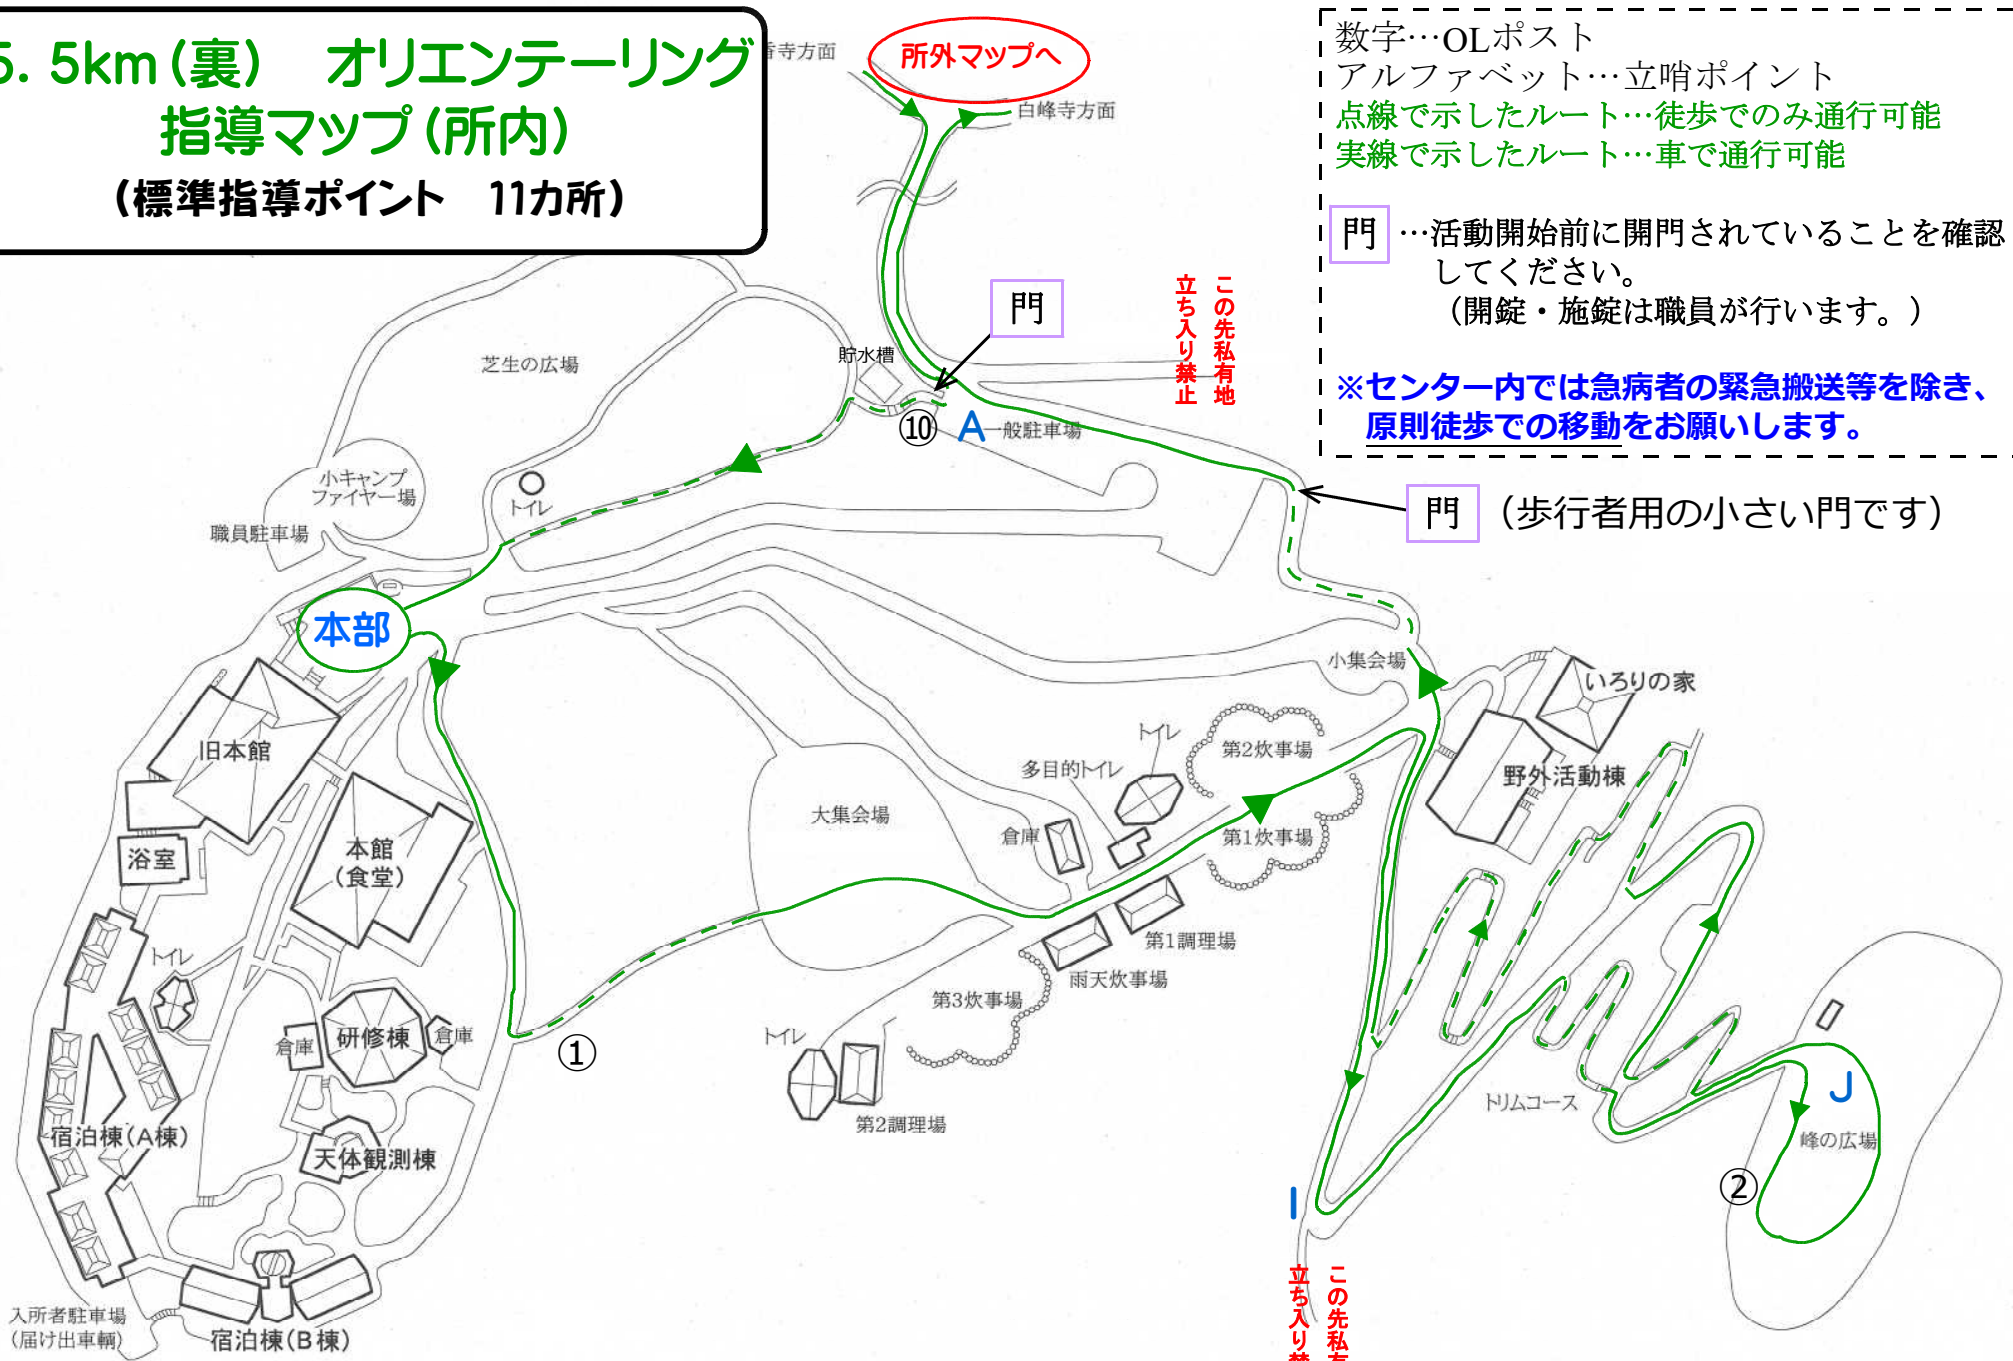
5. 5km（裏）　オリエンテーリング
指導マップ（所内）
（標準指導ポイント　11カ所）

数字…OLポスト
アルファベット…立哨ポイント
点線で示したルート…徒歩でのみ通行可能
実線で示したルート…車で通行可能

門 …活動開始前に開門されていることを確認してください。
（開錠・施錠は職員が行います。）

※センター内では急病者の緊急搬送等を除き、原則徒歩での移動をお願いします。

門 （歩行者用の小さい門です）

所外マップへ
寺方面
白峰寺方面
門
この先私有地
立ち入り禁止
貯水槽
⑩
A
一般駐車場
芝生の広場
小キャンプファイヤー場
トイレ
職員駐車場
本部
旧本館
浴室
本館（食堂）
トイレ
研修棟
倉庫
倉庫
宿泊棟（A棟）
天体観測棟
宿泊棟（B棟）
入所者駐車場（届け出車輌）
①
大集会場
小集会場
いろりの家
野外活動棟
トイレ
多目的トイレ
第2炊事場
倉庫
第1炊事場
第1調理場
雨天炊事場
第3炊事場
トイレ
第2調理場
トリムコース
J
峰の広場
②
I
この先私有
立ち入り禁